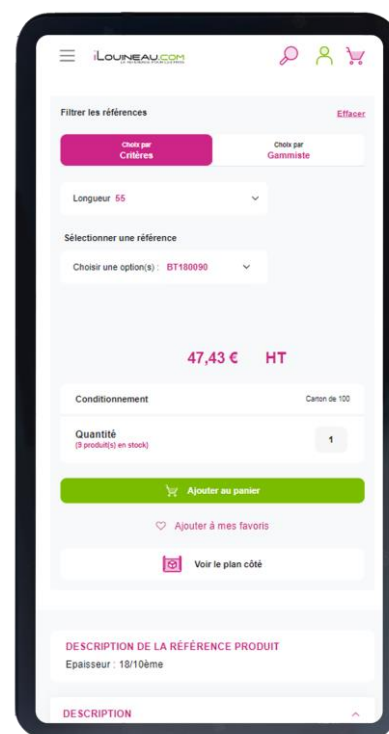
iLOUINEAU.COM

Filtrer les références

Effacer

Choix par
Critères

Choix par
Gammiste

Longueur 55

Sélectionner une référence

Choisir une option(s) : BT180090

47,43 € HT

Conditionnement

Carton de 100

Quantité
(9 produit(s) en stock)

1

Ajouter au panier

Ajouter à mes favoris

Voir le plan côté

DESCRIPTION DE LA RÉFÉRENCE PRODUIT
Epaisseur : 18/10ème

DESCRIPTION